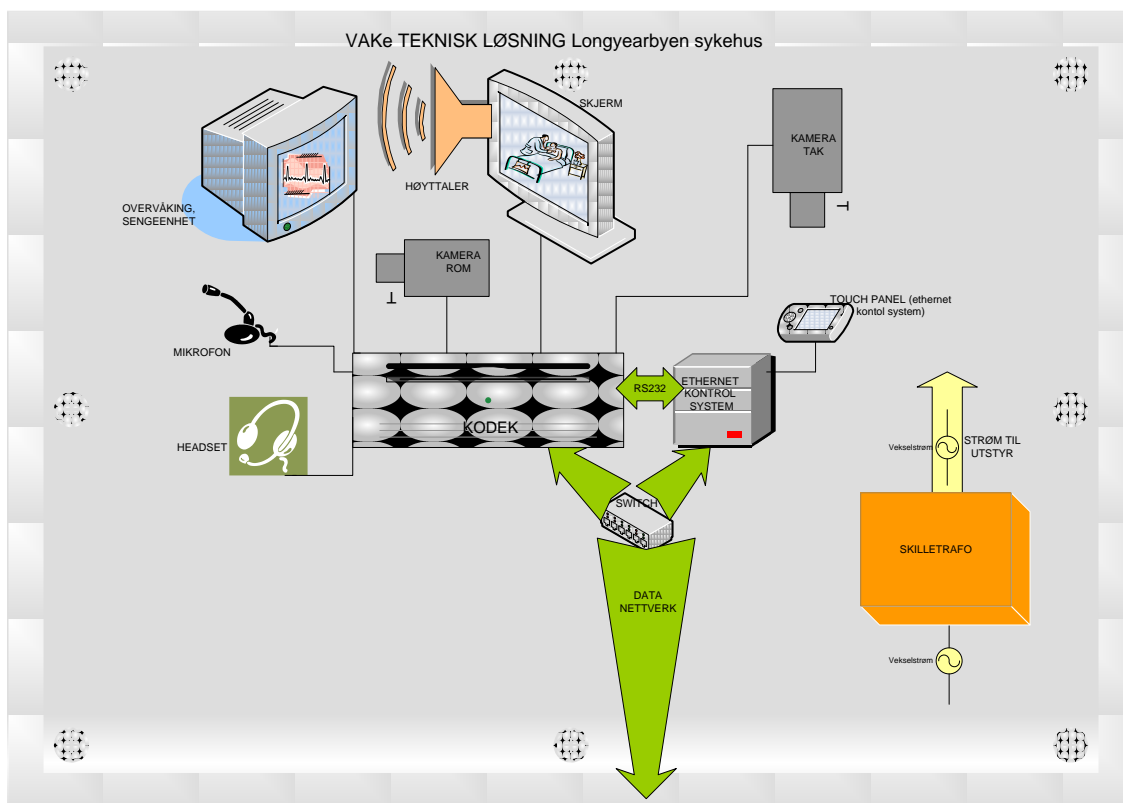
VAKe TEKNISK LØSNING Longyearbyen sykehus

SKJERM

HØYTTALER

OVERVÅKING, SENGEENHET

KAMERA TAK

KAMERA ROM

TOUCH PANEL (ethernet kontol system)

MIKROFON

RS232

ETHERNET KONTROL SYSTEM

HEADSET

KODEK

Vekselstrøm

STRØM TIL UTSTYR

SWITCH

SKILLETRAFO

DATA NETTVERK

Vekselstrøm